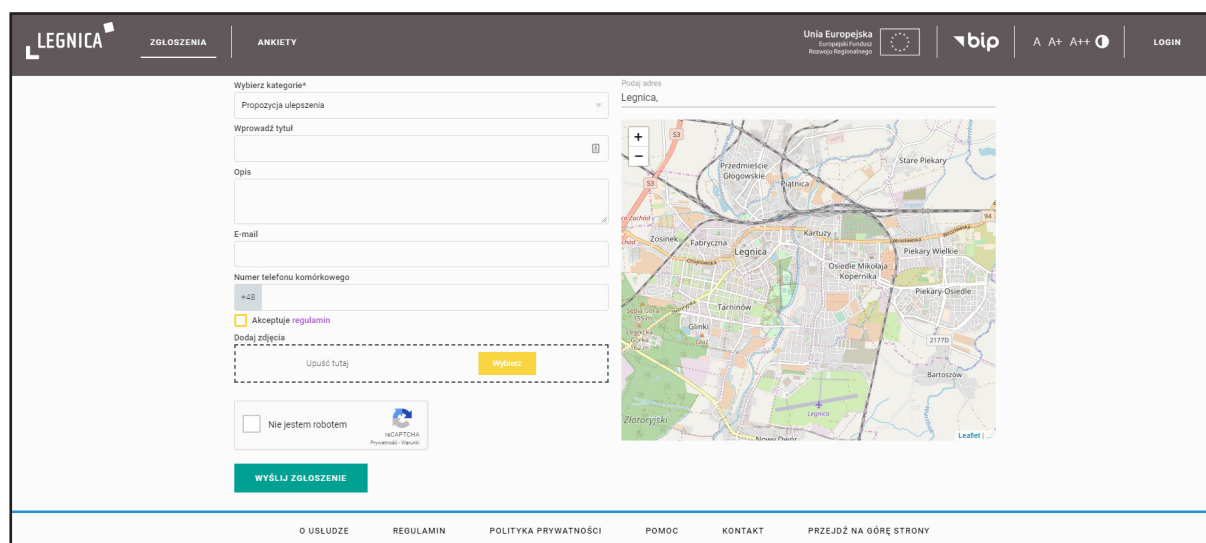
LEGNICA ZGŁOSZENIA ANKIETY

Unia Europejska
Europejski Fundusz Rozwoju Regionalnego

bip A A+ A++ LOGIN

Wybierz kategorie*
Propozycja ulepszenia

Wprowadź tytuł

Opis

E-mail

Numer telefonu komórkowego
+48

Akceptuje regulamin

Dodaj zdjęcia
Upuść tutaj Wybierz

Nie jestem robotem
reCAPTCHA
Prywatność - Warunki

WYŚLIJ ZGŁOSZENIE

Podaj adres
Legnica,

+
−
S3
Przedmieście Głogowskie
Piątnica
Stare Piekary
S3
94
Zosinek
Fabryczna
Kartuzy
Legnica
Piekary Wielkie
Osiedle Mikołaja Kopernika
Piekary-Osiedle
Tarninów
Glinki
2177D
Bartoszów
Legnica
Złotoryjski
Nowy Dwór
Leaflet

O USŁUDZE REGULAMIN POLITYKA PRYWATNOŚCI POMOC KONTAKT PRZEJDŹ NA GÓRĘ STRONY